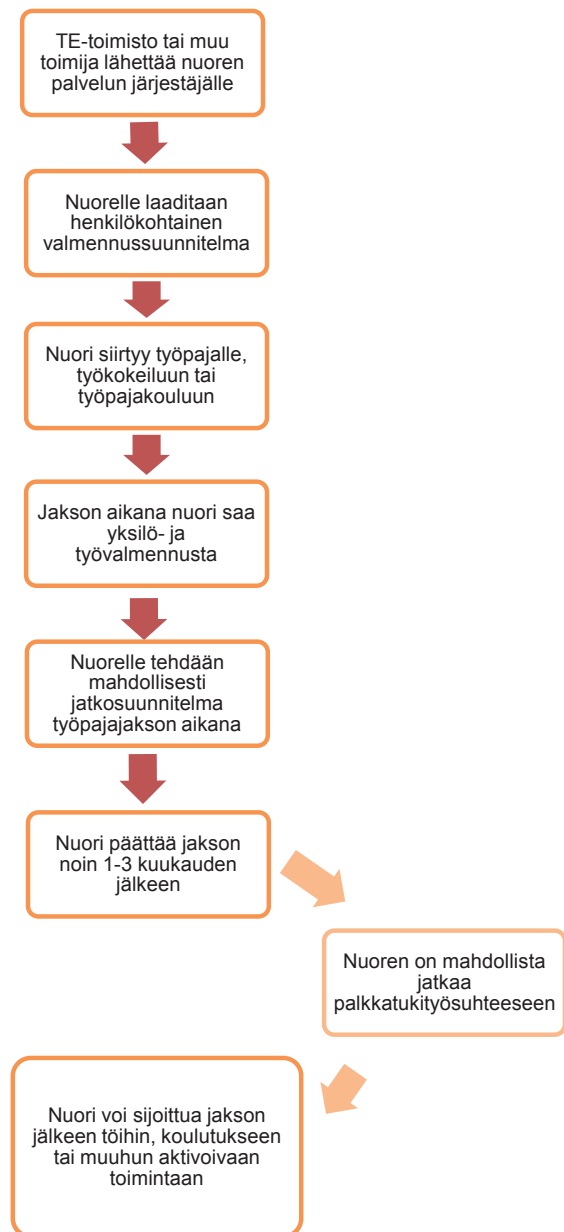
TE-toimisto tai muu toimija lähettää nuoren palvelun järjestäjälle

Nuorelle laaditaan henkilökohtainen valmennussuunnitelma

Nuori siirtyy työpajalle, työkokeiluun tai työpajakouluun

Jakson aikana nuori saa yksilö- ja työvalmennusta

Nuorelle tehdään mahdollisesti jatkosuunnitelma työpajajakson aikana

Nuori päättää jakson noin 1-3 kuukauden jälkeen

Nuoren on mahdollista jatkaa palkkatukityösuhteeseen

Nuori voi sijoittua jakson jälkeen töihin, koulutukseen tai muuhun aktivoivaan toimintaan